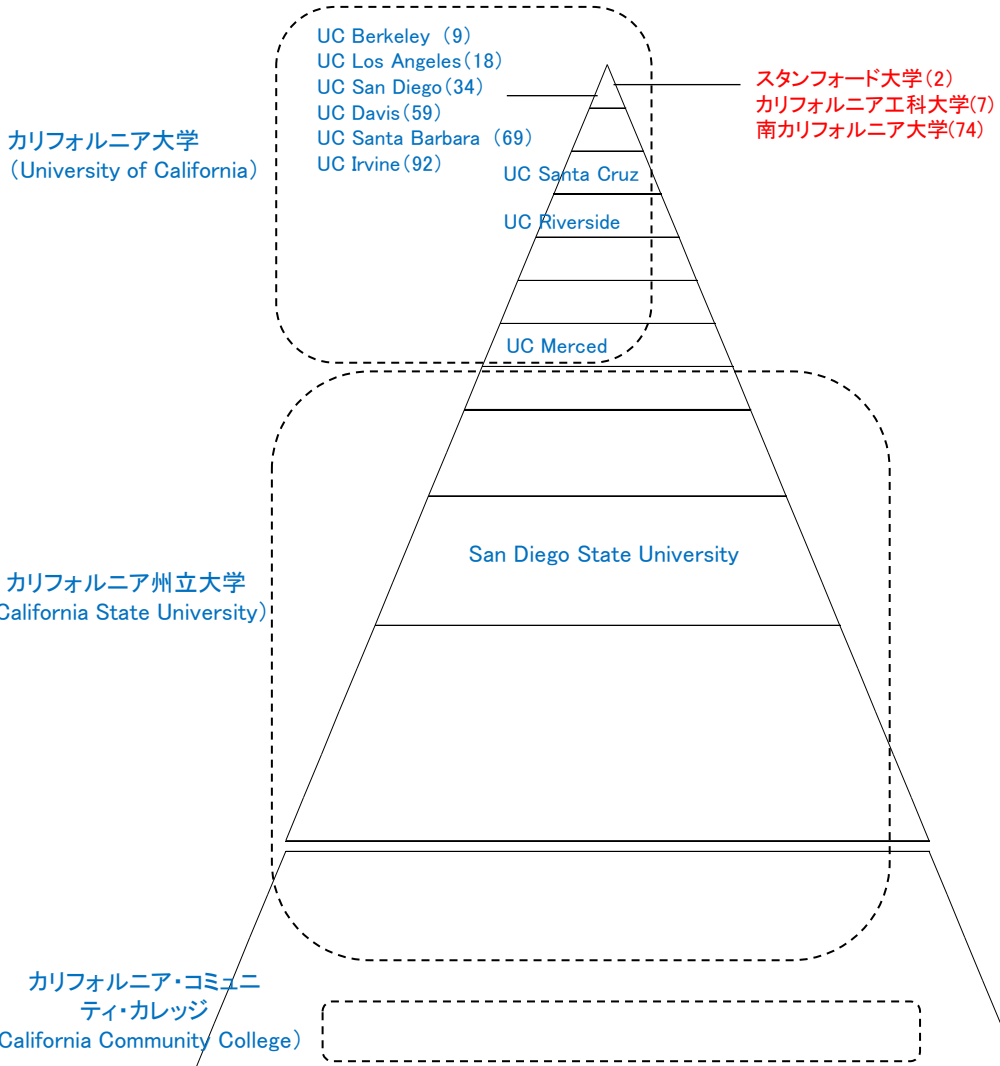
UC Berkeley (9)
UC Los Angeles(18)
UC San Diego(34)
UC Davis(59)
UC Santa Barbara (69)
UC Irvine(92)

スタンフォード大学(2)
カリフォルニア工科大学(7)
南カリフォルニア大学(74)

カリフォルニア大学
(University of California)

UC Santa Cruz

UC Riverside

UC Merced

San Diego State University

カリフォルニア州立大学
California State University)

カリフォルニア・コミュニティ・カレッジ
California Community College)